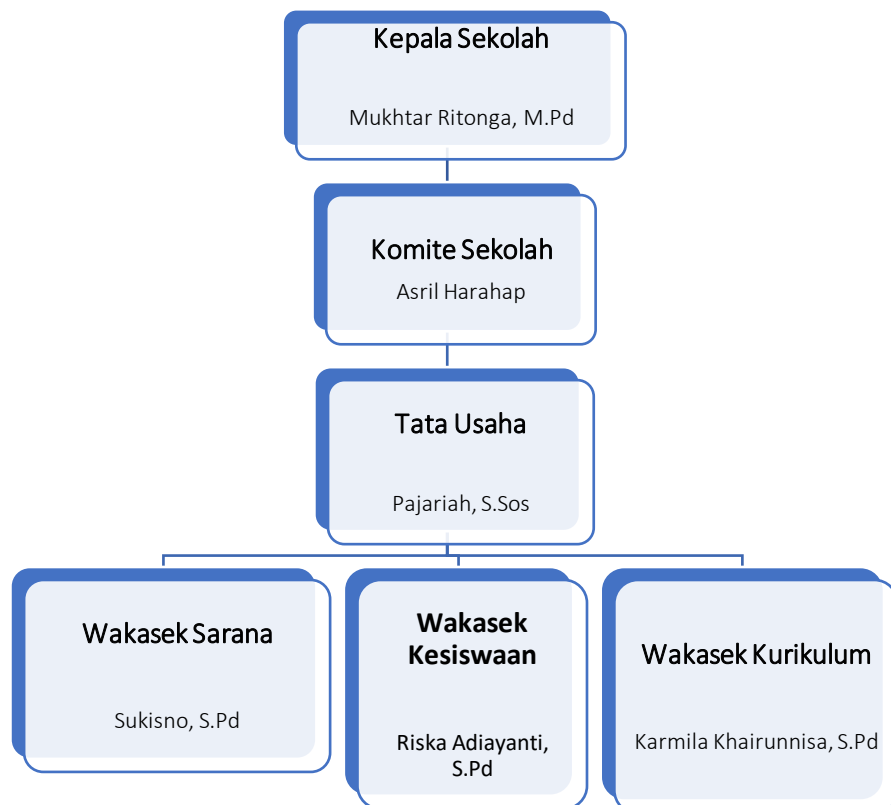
Kepala Sekolah

Mukhtar Ritonga, M.Pd

Komite Sekolah

Asril Harahap

Tata Usaha

Pajariah, S.Sos

Wakasek Sarana

Sukisno, S.Pd

Wakasek Kesiswaan

Riska Adiayanti, S.Pd

Wakasek Kurikulum

Karmila Khairunnisa, S.Pd